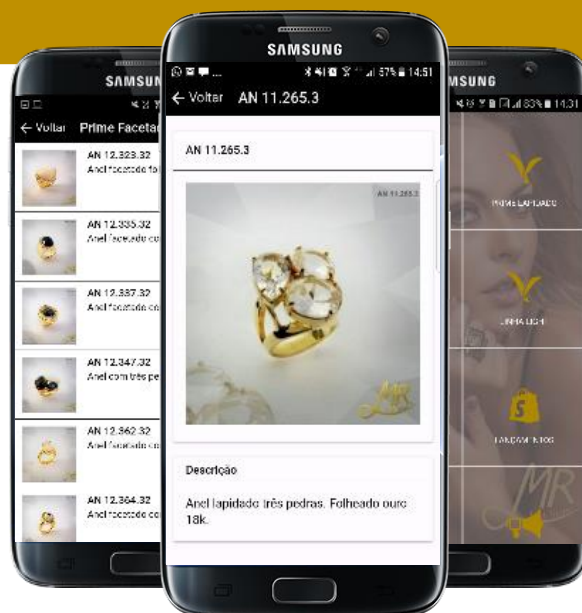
SAMSUNG

← Voltar Prime Facetad

AN 12.323.32
Anel facetado fo

AN 12.335.32
Anel facetado co

AN 12.337.32
Anel facetado co

AN 12.347.32
Anel com três pe

AN 12.362.32
Anel facetado co

AN 12.364.32
Anel facetado co

SAMSUNG

57% 14:51

← Voltar AN 11.265.3

AN 11.265.3

AN 11.265.3

MR

Descrição

Anel lapidado três pedras. Folheado ouro 18k.

SAMSUNG

83% 14:31

PRIME LAPIDADO

LINHA LIGHT

LANÇAMENTOS

MR